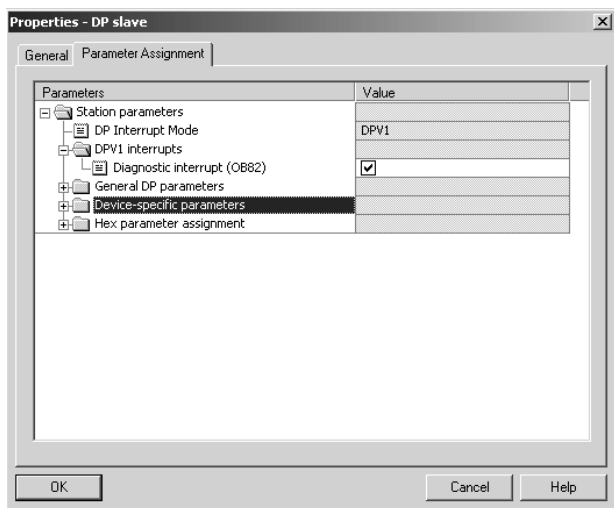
Properties - DP slave

General | Parameter Assignment

| Parameters | Value |
|---|---|
| Station parameters | |
| DP Interrupt Mode | DPV1 |
| DPV1 interrupts | |
| Diagnostic interrupt (OB82) | ☑ |
| General DP parameters | |
| Device-specific parameters | |
| Hex parameter assignment | |

OK | Cancel | Help